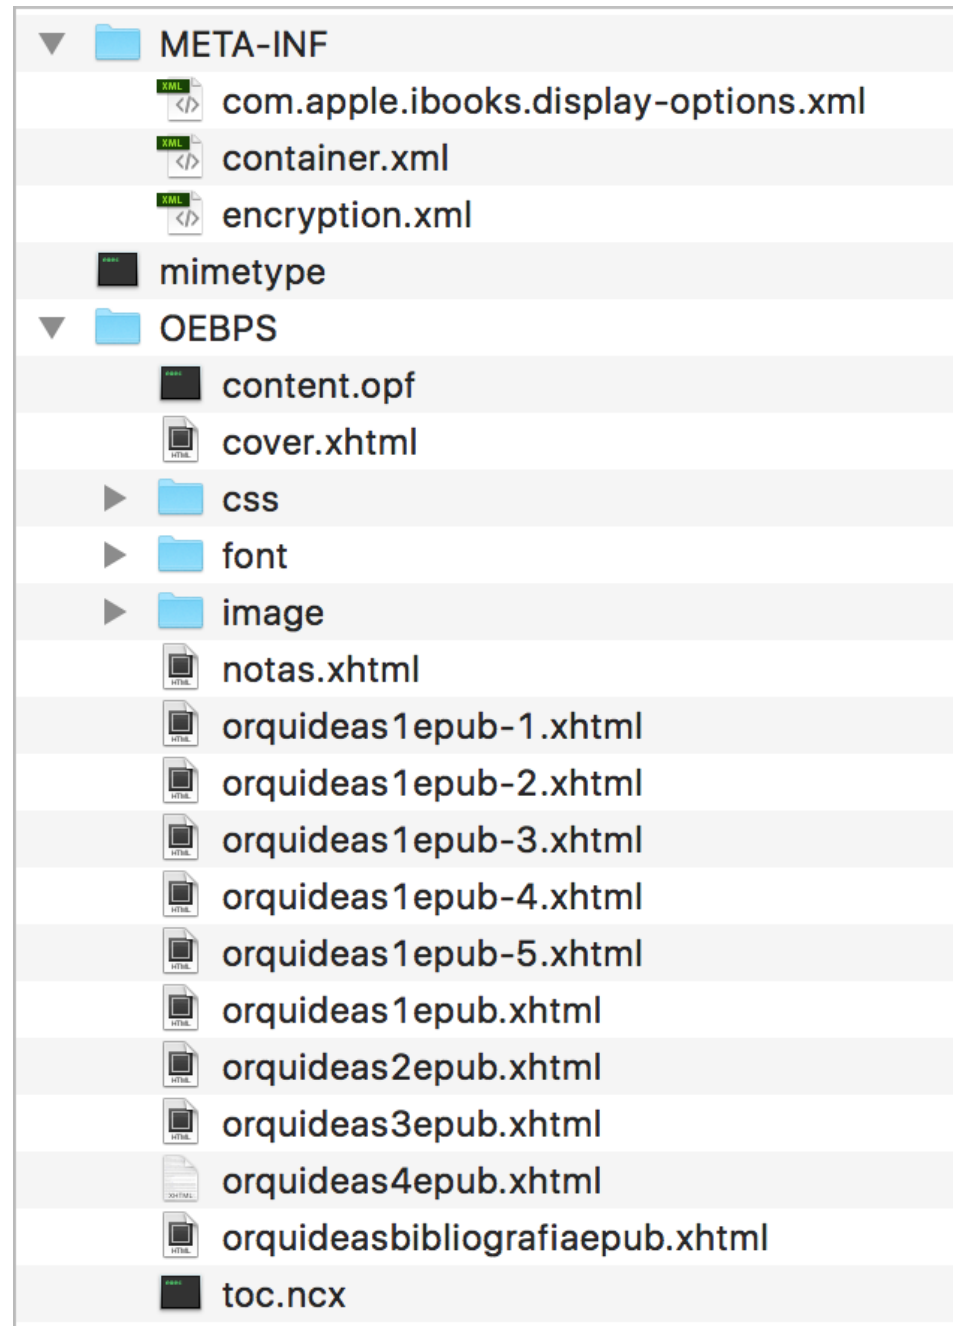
META-INF
XML com.apple.ibooks.display-options.xml
XML container.xml
XML encryption.xml
mimetype
OEBPS
content.opf
HTML cover.xhtml
css
font
image
HTML notas.xhtml
HTML orquideas1epub-1.xhtml
HTML orquideas1epub-2.xhtml
HTML orquideas1epub-3.xhtml
HTML orquideas1epub-4.xhtml
HTML orquideas1epub-5.xhtml
HTML orquideas1epub.xhtml
HTML orquideas2epub.xhtml
HTML orquideas3epub.xhtml
XHTML orquideas4epub.xhtml
HTML orquideasbibliografiaepub.xhtml
toc.ncx